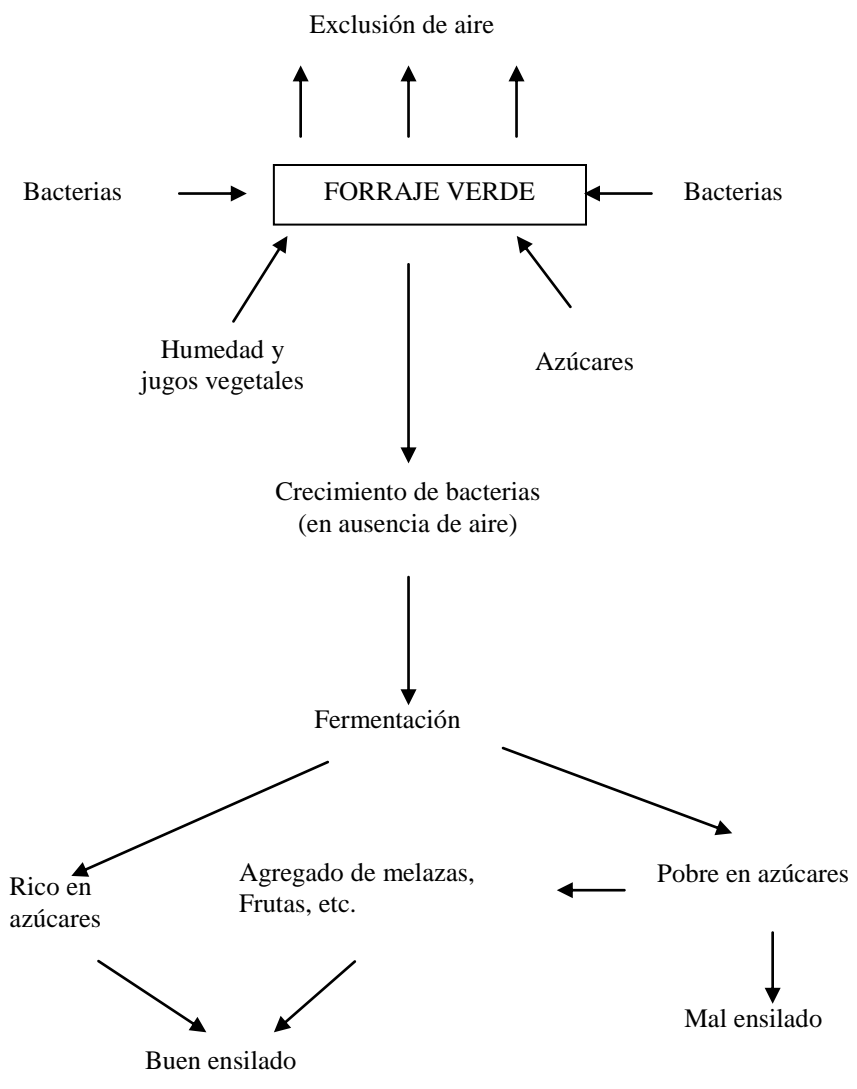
Exclusión de aire

Bacterias

FORRAJE VERDE

Bacterias

Humedad y jugos vegetales

Azúcares

Crecimiento de bacterias (en ausencia de aire)

Fermentación

Rico en azúcares

Agregado de melazas, Frutas, etc.

Pobre en azúcares

Mal ensilado

Buen ensilado